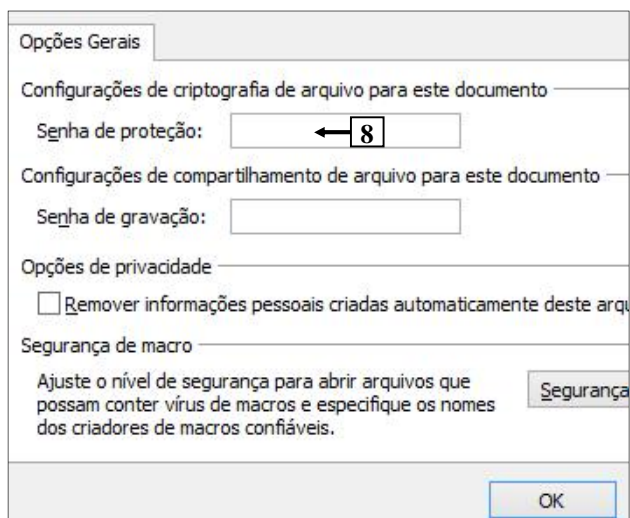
Opções Gerais

Configurações de criptografia de arquivo para este documento

Senha de proteção:

8

Configurações de compartilhamento de arquivo para este documento

Senha de gravação:

Opções de privacidade

Remover informações pessoais criadas automaticamente deste arqu

Segurança de macro

Ajuste o nível de segurança para abrir arquivos que possam conter vírus de macros e especifique os nomes dos criadores de macros confiáveis.

Segurança

OK